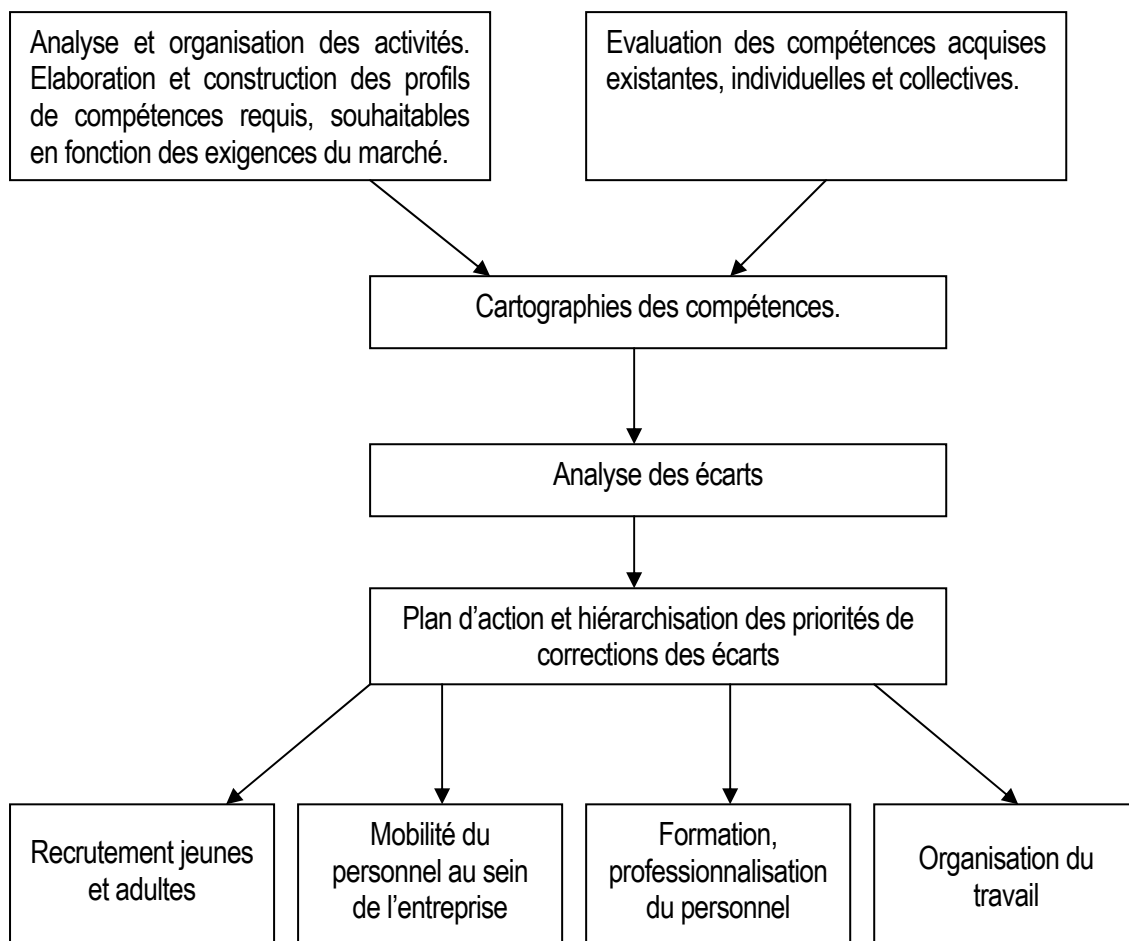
Analyse et organisation des activités. Elaboration et construction des profils de compétences requis, souhaitables en fonction des exigences du marché.

Evaluation des compétences acquises existantes, individuelles et collectives.

Cartographies des compétences.

Analyse des écarts

Plan d’action et hiérarchisation des priorités de corrections des écarts

Recrutement jeunes et adultes

Mobilité du personnel au sein de l’entreprise

Formation, professionnalisation du personnel

Organisation du travail